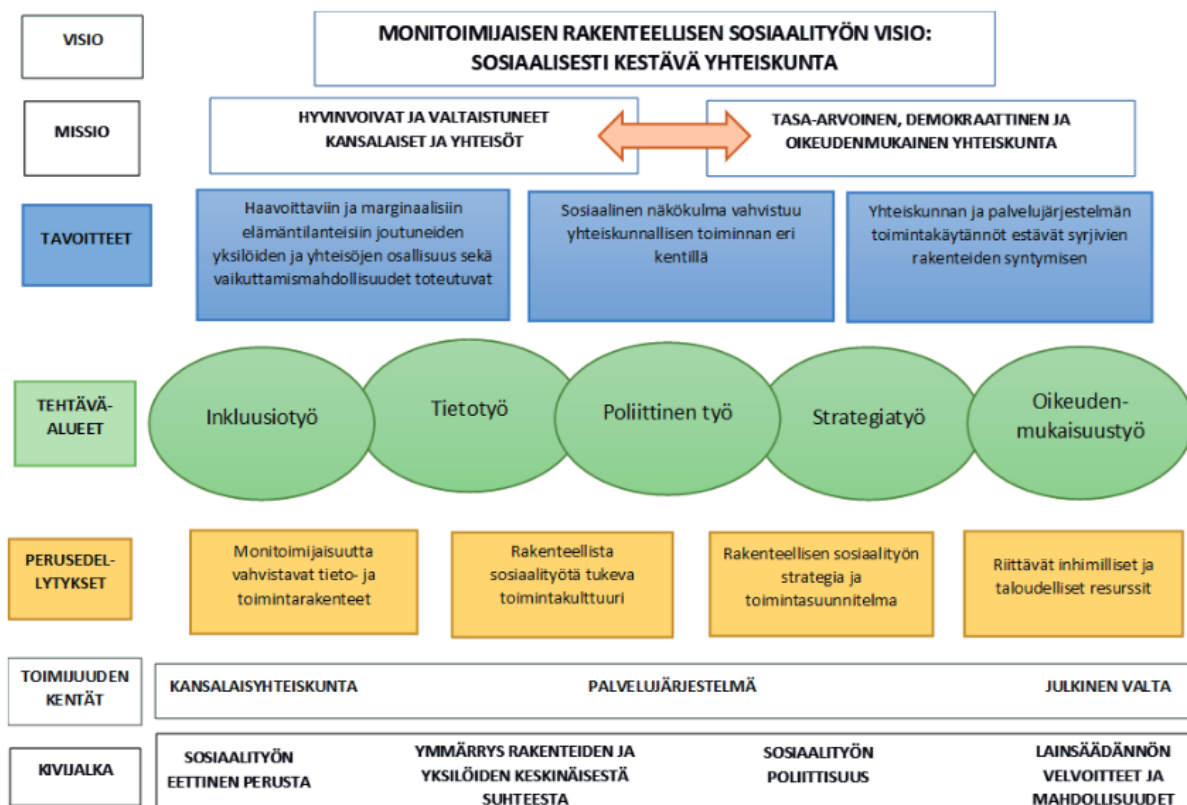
VISIO

MONITOIMIJAISEN RAKENTEELLISEN SOSIAALITYÖN VISIO: SOSIAALISESTI KESTÄVÄ YHTEISKUNTA

MISSIO

HYVINVOIVAT JA VALTAISTUNEET KANSALAISET JA YHTEISÖT

TASA-ARVOINEN, DEMOKRAATTINEN JA OIKEUDENMUKAINEN YHTEISKUNTA

TAVOITTEET

Haavoittaviin ja marginaalisiin elämäntilanteisiin joutuneiden yksilöiden ja yhteisöjen osallisuus sekä vaikuttamismahdollisuudet toteutuvat

Sosiaalinen näkökulma vahvistuu yhteiskunnallisen toiminnan eri kentillä

Yhteiskunnan ja palvelujärjestelmän toimintakäytännöt estävät syrjivien rakenteiden syntymisen

TEHTÄVÄ-ALUEET

Inkluusiotyö

Tietotyö

Poliittinen työ

Strategiatyö

Oikeuden-mukaisuustyö

PERUSEDEL-LYTYKSET

Monitoimijaisuutta vahvistavat tieto- ja toimintarakenteet

Rakenteellista sosiaalityötä tukeva toimintakulttuuri

Rakenteellisen sosiaalityön strategia ja toimintasuunnitelma

Riittävät inhimilliset ja taloudelliset resurssit

TOIMIJUUDEN KENTÄT

KANSALAISYHTEISKUNTA

PALVELUJÄRJESTELMÄ

JULKINEN VALTA

KIVIJALKA

SOSIAALITYÖN EETTINEN PERUSTA

YMMÄRRYS RAKENTEIDEN JA YKSILÖIDEN KESKINÄISESTÄ SUHTEESTA

SOSIAALITYÖN POLIITTISUUS

LAINSÄÄDÄNNÖN VELVOITTEET JA MAHDOLLISUUDET